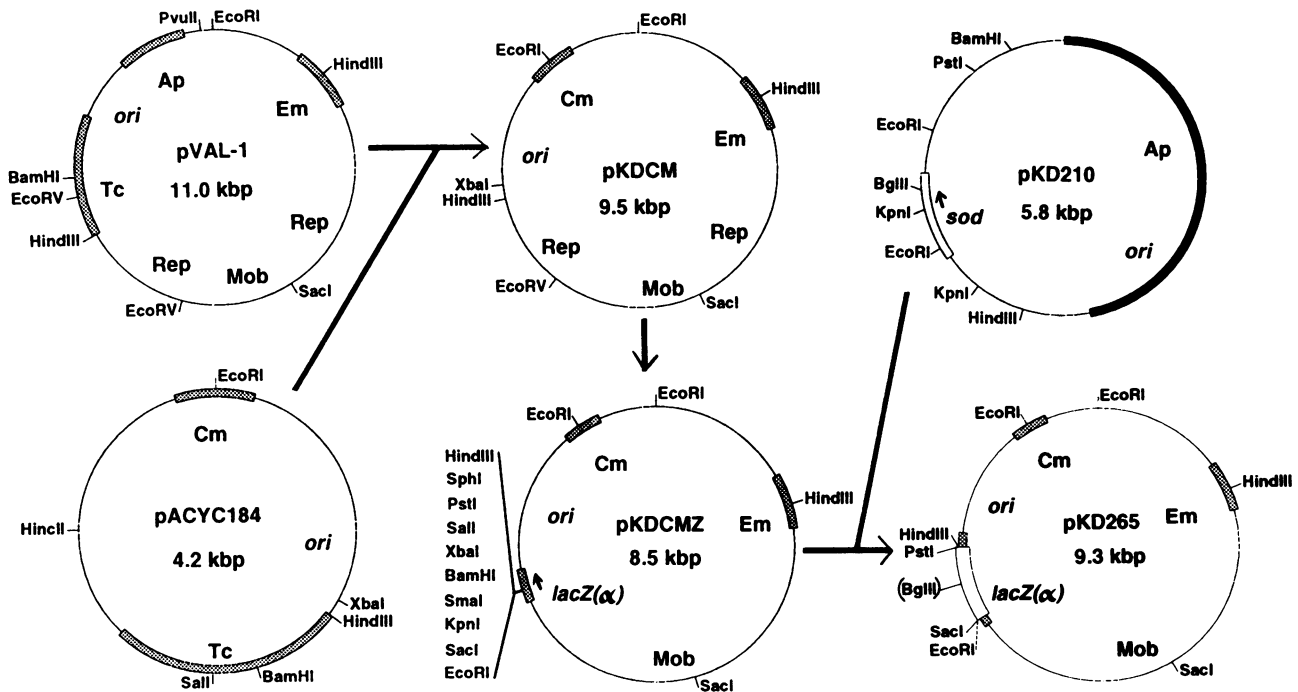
PvuII EcoRI
HindIII
Ap
Em
ori
pVAL-1
11.0 kbp
BamHI
EcoRV
Tc
HindIII
Rep
Rep
Mob
SacI
EcoRV

EcoRI
EcoRI
HindIII
Cm
Em
ori
pKDCM
9.5 kbp
XbaI
HindIII
Rep
Rep
EcoRV
Mob
SacI

BamHI
PstI
EcoRI
Ap
BglII
pKD210
5.8 kbp
KpnI
sod
EcoRI
ori
KpnI
HindIII

EcoRI
Cm
HincII
pACYC184
4.2 kbp
ori
XbaI
HindIII
Tc
SalI
BamHI

EcoRI
EcoRI
HindIII
SphI
PstI
SalI
XbaI
BamHI
SmaI
KpnI
SacI
EcoRI
Cm
ori
pKDCMZ
8.5 kbp
HindIII
Em
$lacZ(\alpha)$
Mob
SacI

EcoRI
EcoRI
Cm
HindIII
ori
pKD265
9.3 kbp
Em
HindIII
PstI
(BglII)
$lacZ(\alpha)$
SacI
EcoRI
Mob
SacI